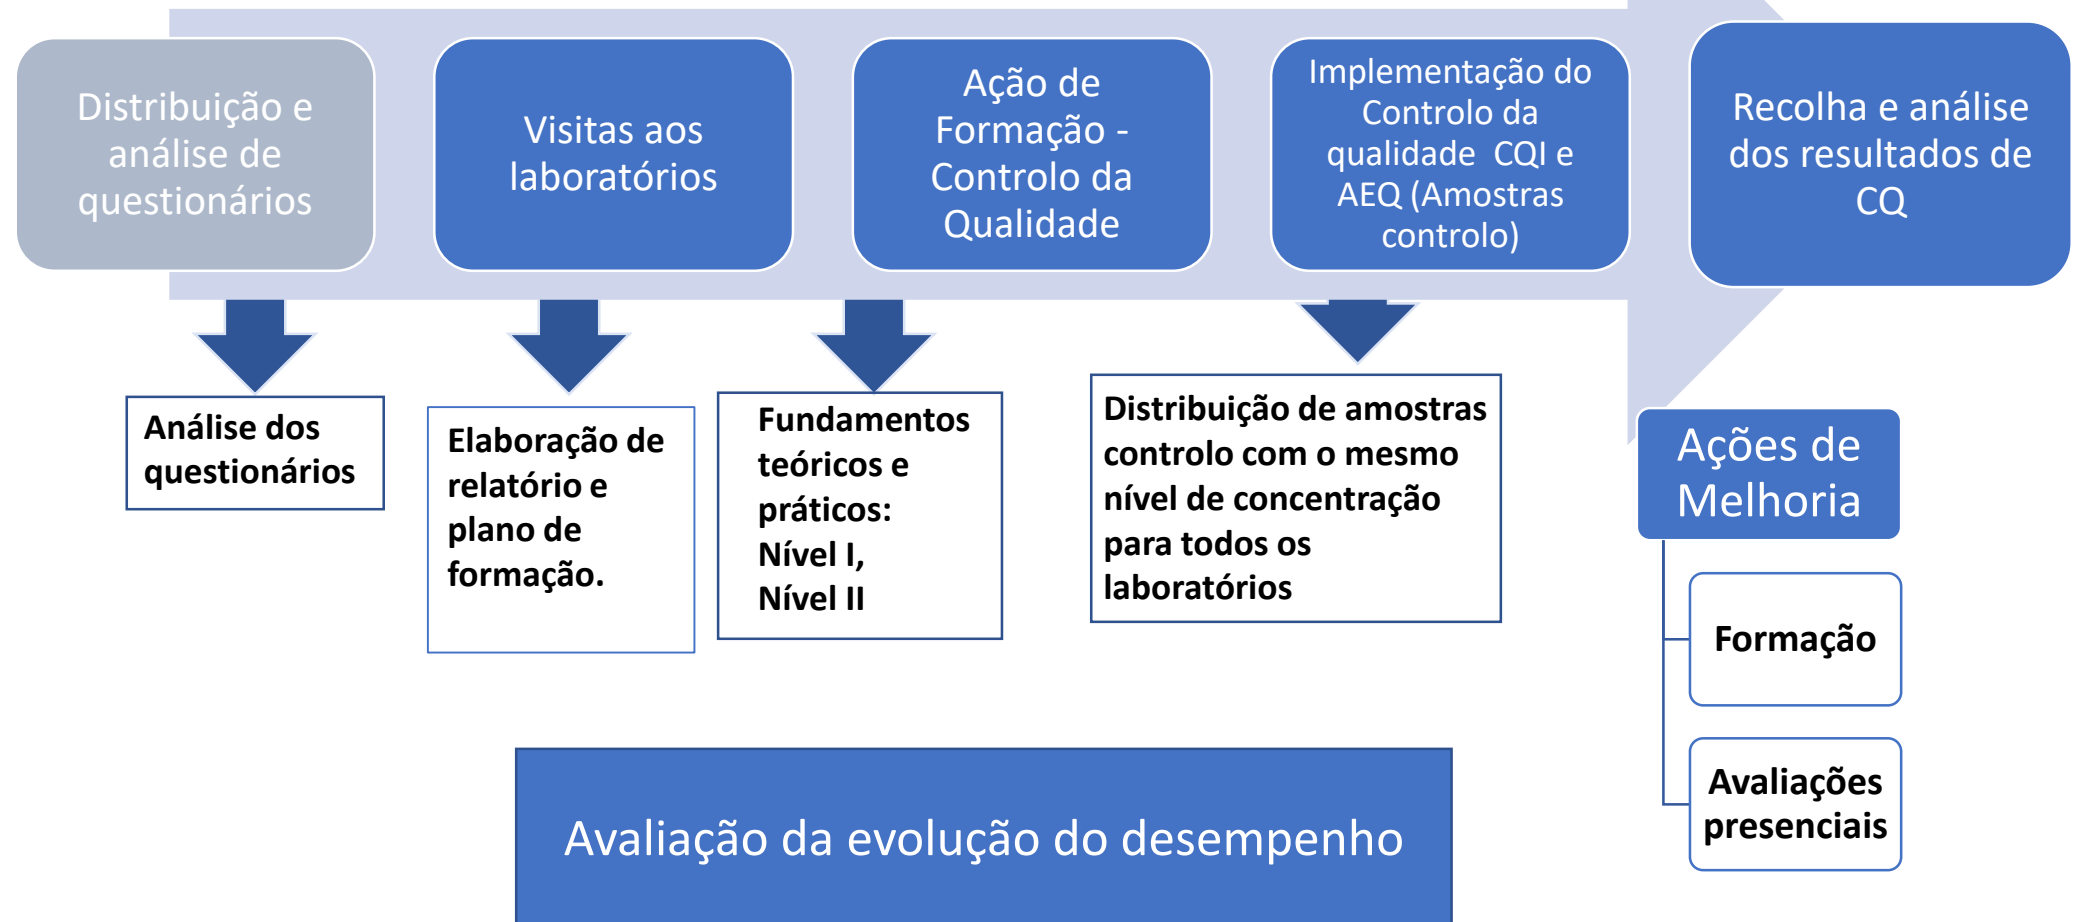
Distribuição e análise de questionários

Visitas aos laboratórios

Ação de Formação - Controlo da Qualidade

Implementação do Controlo da qualidade CQI e AEQ (Amostras controlo)

Recolha e análise dos resultados de CQ

Análise dos questionários

Elaboração de relatório e plano de formação.

Fundamentos teóricos e práticos: Nível I, Nível II

Distribuição de amostras controlo com o mesmo nível de concentração para todos os laboratórios

Ações de Melhoria

Formação

Avaliações presenciais

Avaliação da evolução do desempenho